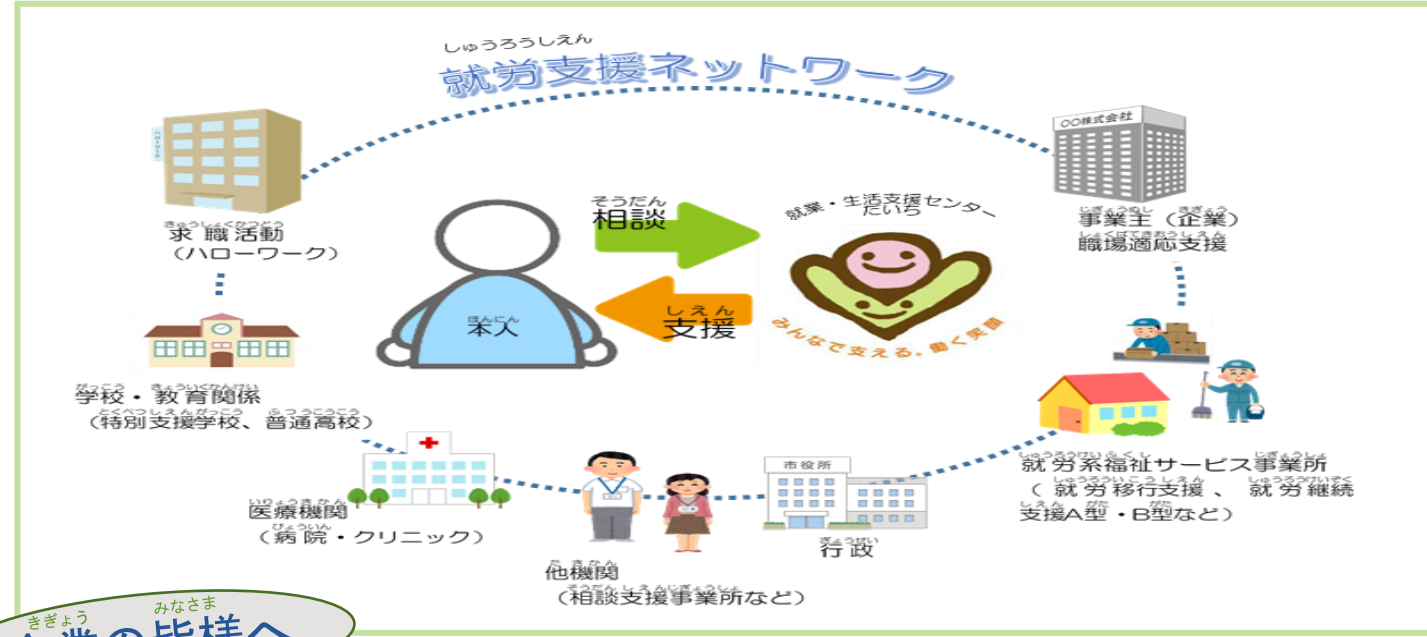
しゅうろうしえん
就労支援ネットワーク

ハローワーク

きゅうしょくかつどう
求職活動
（ハローワーク）

がっこう　きょういくかんけい
学校・教育関係
（特別支援学校、普通高校）

いりょうきかん
医療機関
（病院・クリニック）

そうだん
相談

しえん
支援

ほんにん
本人

就業・生活支援センター
たいち

みんなで支える。働く笑顔

〇〇株式会社

じぎょうぬし　きぎょう
事業主（企業）
しょくばてきおうしえん
職場適応支援

しゅうろうけいふくし　じぎょうしょ
就労系福祉サービス事業所
（就労移行支援、就労継続支援A型・B型など）

市役所

ぎょうせい
行政

たきかん
他機関
（相談支援事業所など）

きぎょう　みなさま
企業の皆様へ